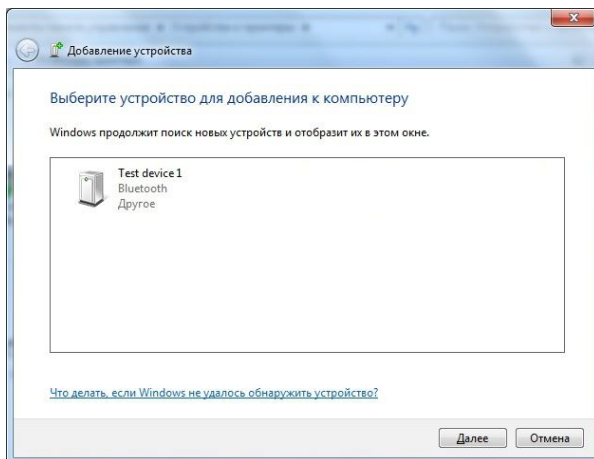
Добавление устройства

Выберите устройство для добавления к компьютеру

Windows продолжит поиск новых устройств и отобразит их в этом окне.

Test device 1
Bluetooth
Другое

Что делать, если Windows не удалось обнаружить устройство?

Далее Отмена